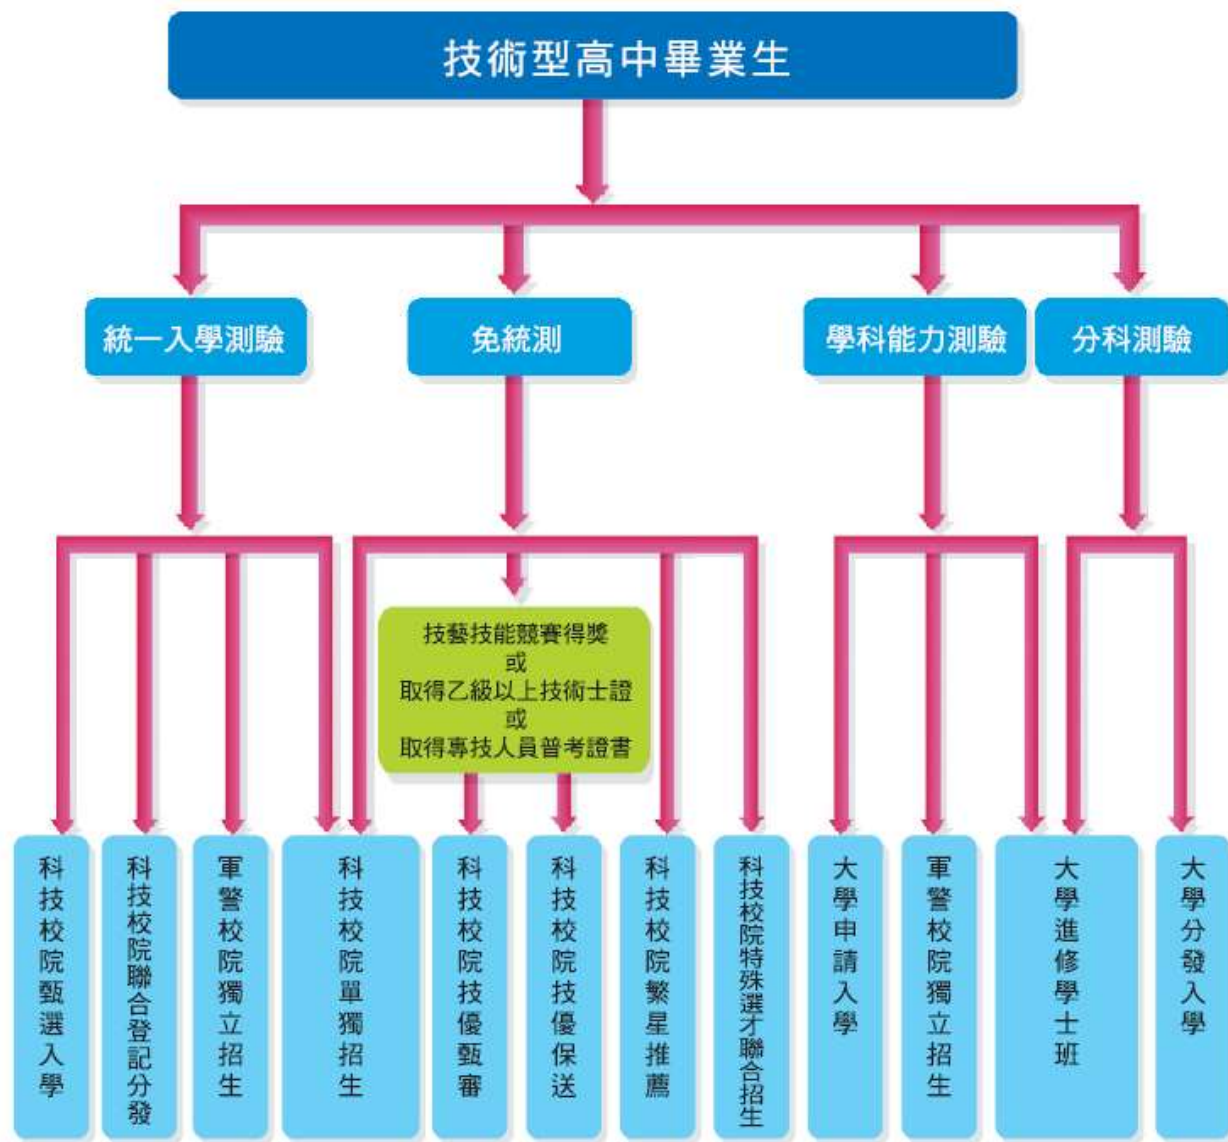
技術型高中畢業生

統一入學測驗

免統測

學科能力測驗

分科測驗

技藝技能競賽得獎
或
取得乙級以上技術士證
或
取得專技人員普考證書

科技校院甄選入學

科技校院聯合登記分發

軍警校院獨立招生

科技校院單獨招生

科技校院技優甄審

科技校院技優保送

科技校院繁星推薦

科技校院特殊選才聯合招生

大學申請入學

軍警校院獨立招生

大學進修學士班

大學分發入學